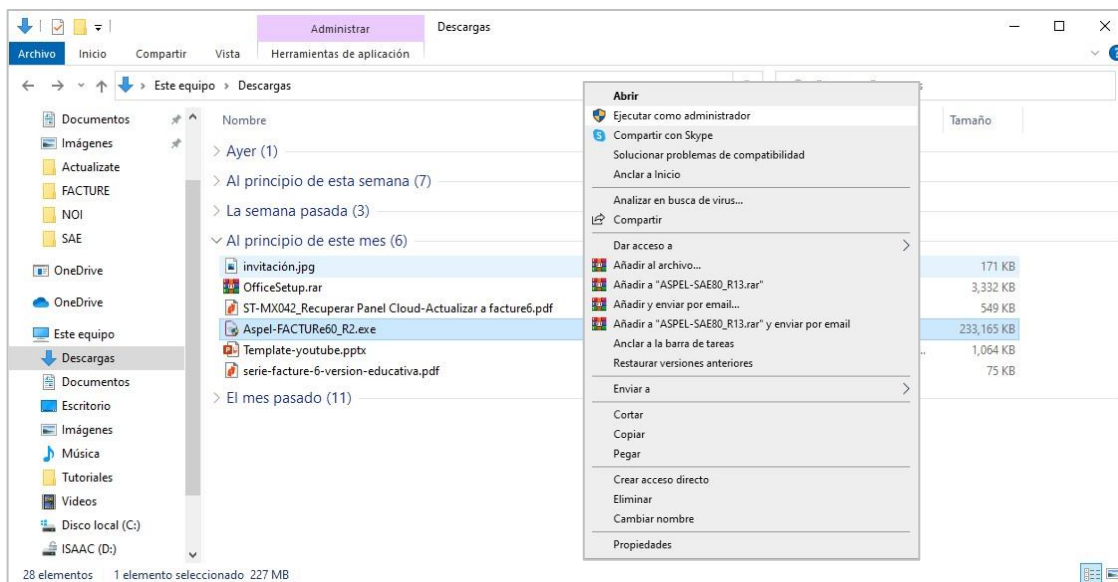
Administrar Descargas
Archivo Inicio Compartir Vista Herramientas de aplicación

Este equipo > Descargas

Documentos
Imágenes
Actualizate
FACTURE
NOI
SAE
OneDrive
OneDrive
Este equipo
Descargas
Documentos
Escritorio
Imágenes
Música
Tutoriales
Videos
Disco local (C:)
ISAAC (D:)

Nombre
> Ayer (1)
> Al principio de esta semana (7)
> La semana pasada (3)
∨ Al principio de este mes (6)
invitación.jpg
OfficeSetup.rar
ST-MX042_Recuperar Panel Cloud-Actualizar a facture6.pdf
Aspel-FACTURe60_R2.exe
Template-youtube.pptx
serie-facture-6-version-educativa.pdf
> El mes pasado (11)

Tamaño
171 KB
3,332 KB
549 KB
233,165 KB
1,064 KB
75 KB

Abrir
Ejecutar como administrador
Compartir con Skype
Solucionar problemas de compatibilidad
Anclar a Inicio
Analizar en busca de virus...
Compartir
Dar acceso a
Añadir al archivo...
Añadir a "ASPEL-SAE80_R13.rar"
Añadir y enviar por email...
Añadir a "ASPEL-SAE80_R13.rar" y enviar por email
Anclar a la barra de tareas
Restaurar versiones anteriores
Enviar a
Cortar
Copiar
Pegar
Crear acceso directo
Eliminar
Cambiar nombre
Propiedades

28 elementos 1 elemento seleccionado 227 MB